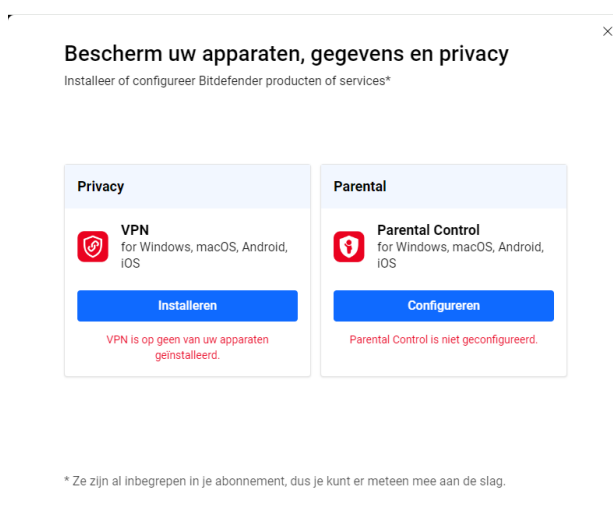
Bescherm uw apparaten, gegevens en privacy
Installeer of configureer Bitdefender producten of services*

Privacy

VPN
for Windows, macOS, Android, iOS

Installeren

VPN is op geen van uw apparaten geïnstalleerd.

Parental

Parental Control
for Windows, macOS, Android, iOS

Configureren

Parental Control is niet geconfigureerd.

* Ze zijn al inbegrepen in je abonnement, dus je kunt er meteen mee aan de slag.